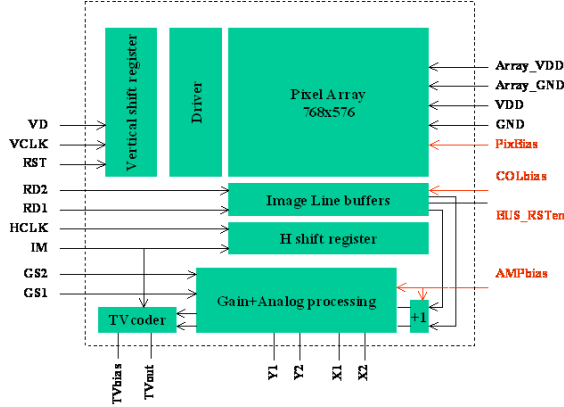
Vertical shift register

Driver

Pixel Array
768x576

Array_VDD
Array_GND
VDD
GND
PixBias

VD
VCLK
RST

RD2
RD1
HCLK
IM

Image Line buffers
COLbias
BUS_RSTen

H shift register

GS2
GS1

Gain+Analog processing
AMPbias
+1

TV coder

TVbias
TVmt

Y1
Y2
X1
X2